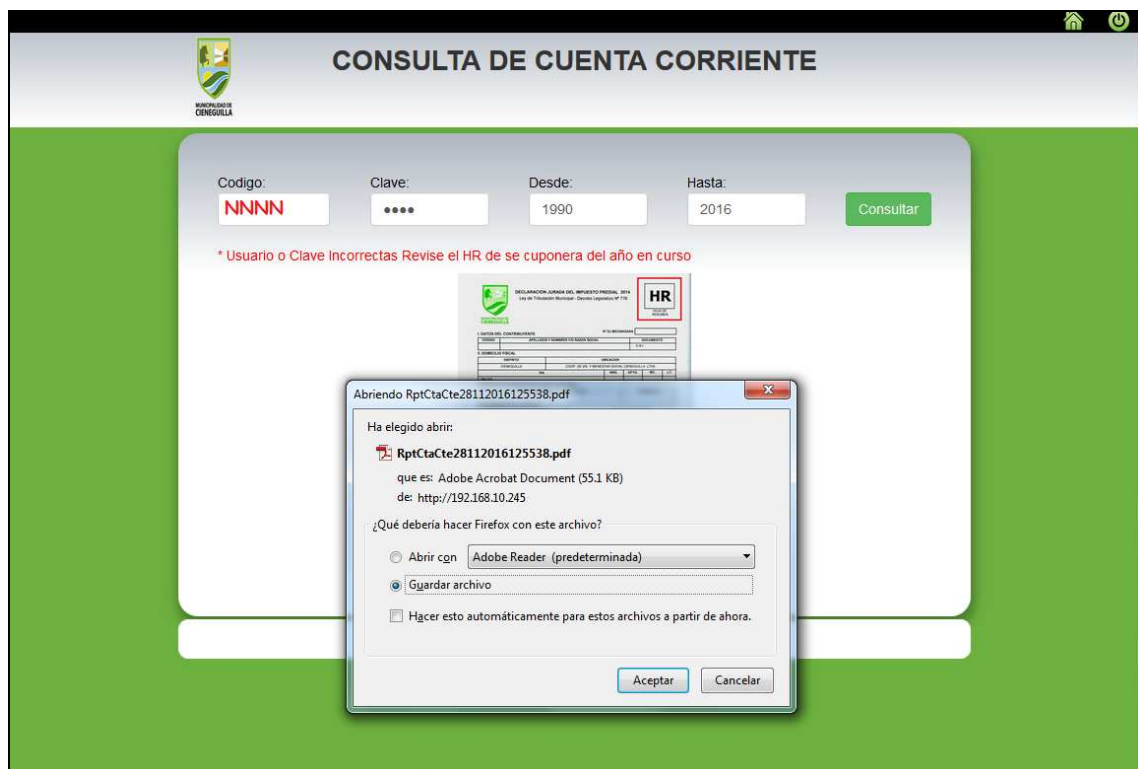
MUNICIPALIDAD DE CIENEGUILLA

CONSULTA DE CUENTA CORRIENTE

Codigo:
NNNN

Clave:
••••

Desde:
1990

Hasta:
2016

Consultar

* Usuario o Clave Incorrectas Revise el HR de se cuponera del año en curso

DECLARACION JURADA DEL IMPUESTO PREDIAL 2014
Ley de Tributación Municipal - Decreto Legislativo N° 776

HR

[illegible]

Abriendo RptCtaCte28112016125538.pdf

Ha elegido abrir:

RptCtaCte28112016125538.pdf

que es: Adobe Acrobat Document (55.1 KB)
de: http://192.168.10.245

¿Qué debería hacer Firefox con este archivo?

Abrir con Adobe Reader (predeterminada)

Guardar archivo

Hacer esto automáticamente para estos archivos a partir de ahora.

Aceptar Cancelar